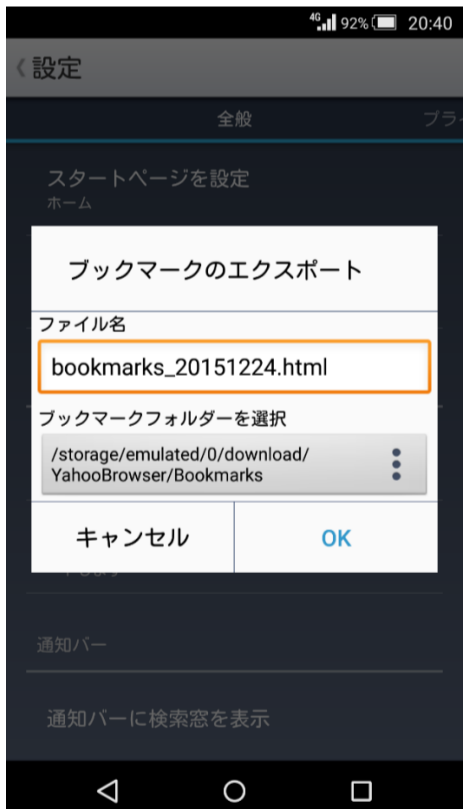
4G 92% 20:40

設定

全般 プライ

スタートページを設定
ホーム

ブックマークのエクスポート

ファイル名

bookmarks_20151224.html

ブックマークフォルダーを選択

/storage/emulated/0/download/YahooBrowser/Bookmarks

キャンセル OK

通知バー

通知バーに検索窓を表示